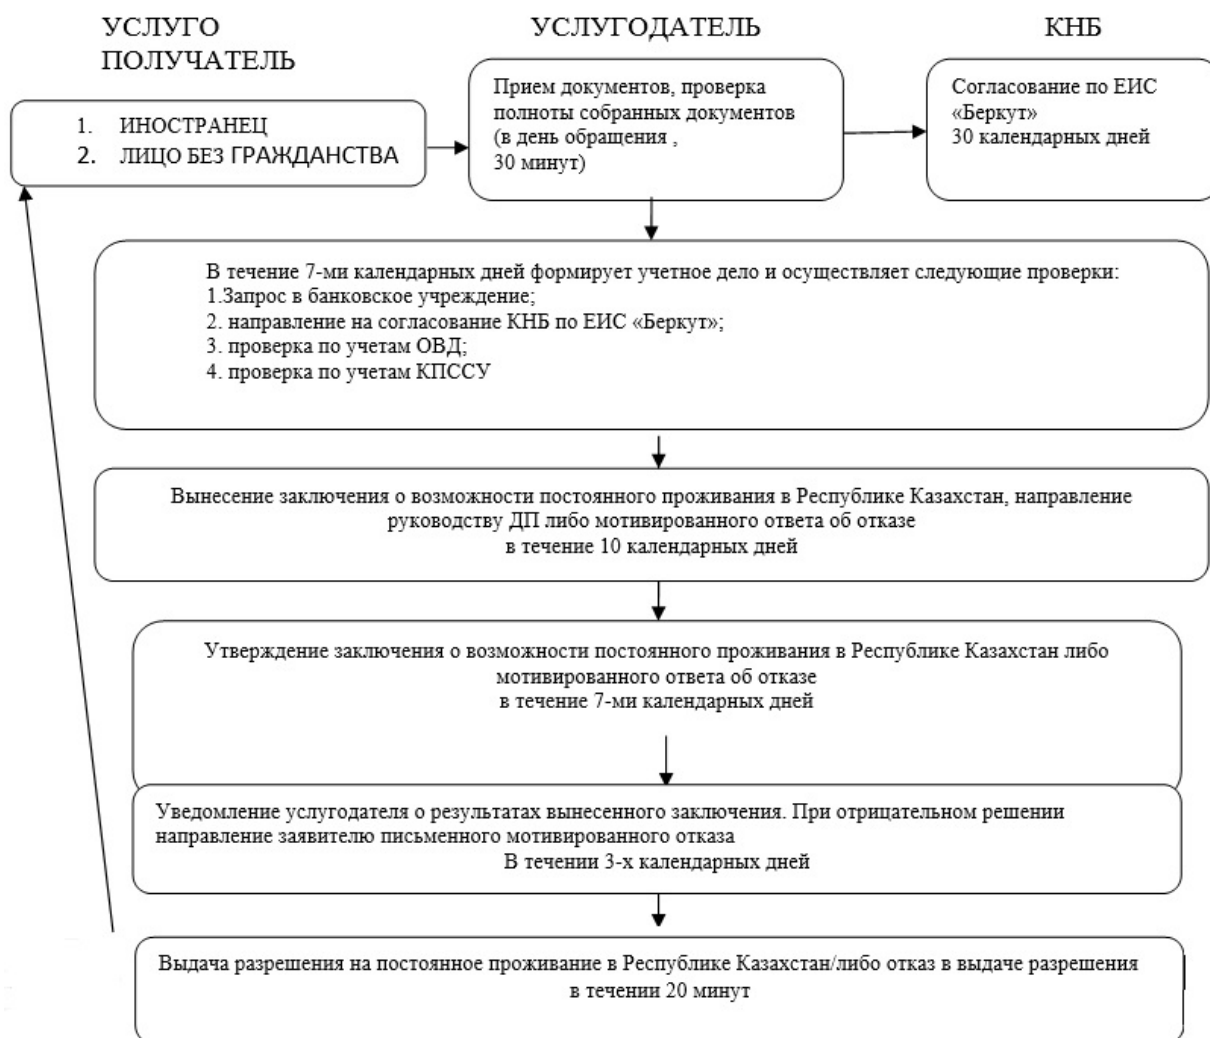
УСЛУГО ПОЛУЧАТЕЛЬ

УСЛУГОДАТЕЛЬ

КНБ

1. ИНОСТРАНЕЦ
2. ЛИЦО БЕЗ ГРАЖДАНСТВА

Прием документов, проверка полноты собранных документов (в день обращения , 30 минут)

Согласование по ЕИС «Беркут» 30 календарных дней

В течение 7-ми календарных дней формирует учетное дело и осуществляет следующие проверки:
1.Запрос в банковское учреждение;
2. направление на согласование КНБ по ЕИС «Беркут»;
3. проверка по учетам ОВД;
4. проверка по учетам КПССУ

Вынесение заключения о возможности постоянного проживания в Республике Казахстан, направление руководству ДП либо мотивированного ответа об отказе
в течение 10 календарных дней

Утверждение заключения о возможности постоянного проживания в Республике Казахстан либо мотивированного ответа об отказе
в течение 7-ми календарных дней

Уведомление услугодателя о результатах вынесенного заключения. При отрицательном решении направление заявителю письменного мотивированного отказа
В течении 3-х календарных дней

Выдача разрешения на постоянное проживание в Республике Казахстан/либо отказ в выдаче разрешения
в течении 20 минут